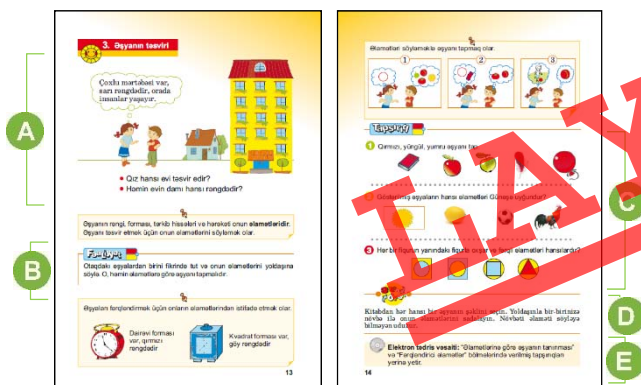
A

3. Əşyanın təsviri

Çoxlu mərtəbəsi var, sarı rəngdədir, orada insanlar yaşayır.

• Qız hansı evi təsvir edir?
• Həmin evin damı hansı rəngdədir?

Əşyanın rəngi, forması, tərkib hissələri və hərəkəti onun əlamətləridir. Əşyanı təsvir etmək üçün onun əlamətlərini söyləmək olar.

B

Fikirləş

Otaqdakı əşyalardan birini fikrində tut və onun əlamətlərini yoldaşına söylə. O, həmin əlamətlərə görə əşyanı tapmalıdır.

Əşyaları fərqləndirmək üçün onların əlamətlərindən istifadə etmək olar.

Dairəvi formalı var, qırmızı rəngdədir

Kvadrat formalı var, göy rəngdədir

13

Əlamətləri söyləməklə əşyanı tapmaq olar.

1 2 3

Tapşırıq

1 Qırmızı, yüngül, yumru əşyanı tap.

2 Gördüyün əşyaların hansı əlamətləri Günəşə oxşayır?

3 Hər bir fiqurun yanındakı fiqurla oxşar və fərqli əlamətləri hansılardır?

C

LAY

D

Kitabdan hər hansı bir əşyanın şəklini seçin. Yoldaşınla bir-birinizə növbə ilə onun əlamətlərini sadalayın. Növbəti əlaməti söyləyə bilməyən uduzur.

E

Elektron təhsil vasitəsi: "Əlamətlərinə görə əşyanın tanınması" və "Fərqləndirici əlamətlər" bölmələrində verilmiş tapşırıqları yerinə yetir.

14